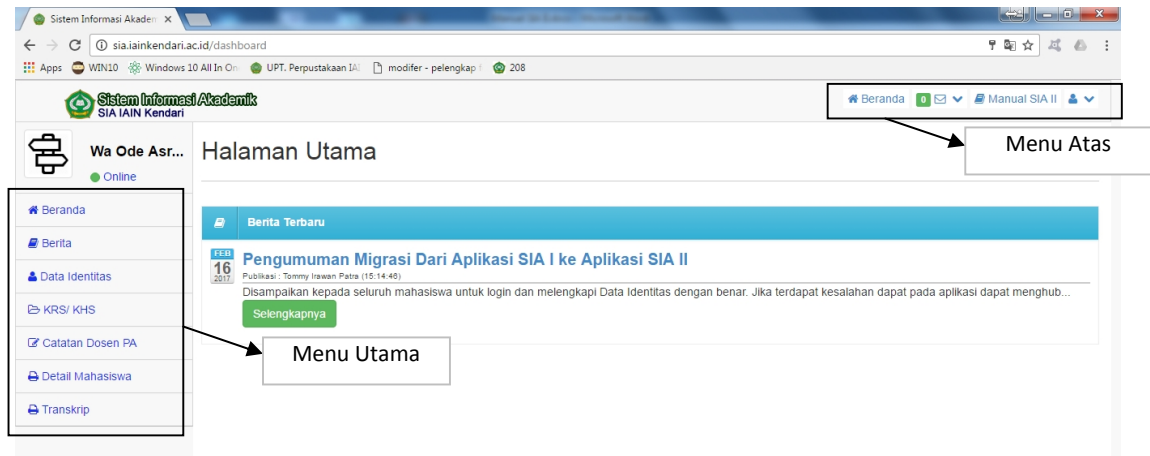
Sistem Informasi Akadem ×

sia.iainkendari.ac.id/dashboard

Apps WIN10 Windows 10 All In On UPT. Perpustakaan IAI modifer - pelengkap 208

Sistem Informasi Akademik
SIA IAIN Kendari

Beranda 0 Manual SIA II

Menu Atas

Wa Ode Asr...
Online

Halaman Utama

Beranda
Berita
Data Identitas
KRS/ KHS
Catatan Dosen PA
Detail Mahasiswa
Transkrip

Menu Utama

Berita Terbaru

FEB 16 2017

Pengumuman Migrasi Dari Aplikasi SIA I ke Aplikasi SIA II

Publikasi : Tommy Irawan Patra (15:14:46)

Disampaikan kepada seluruh mahasiswa untuk login dan melengkapi Data Identitas dengan benar. Jika terdapat kesalahan dapat pada aplikasi dapat menghub...

Selengkapnya